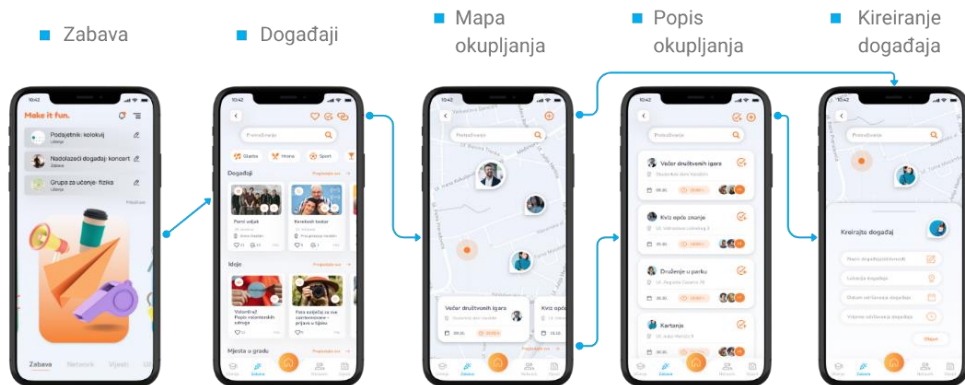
Zabava

Događaji

Mapa okupljanja

Popis okupljanja

Kireiranje događaja

10:42

Make it fun.

Podsjetnik: kolokvij

Nadolazeći događaj: koncert

Grupa za učenje: fizika

Zabava

Network

Vijesti

Pretraživanje

Događaji

Ideje

Mjesta u gradu

Večer društvenih igara

Kviz opće znanje

Druženje u parku

Kartanje

Kireirajte događaj

Objavi